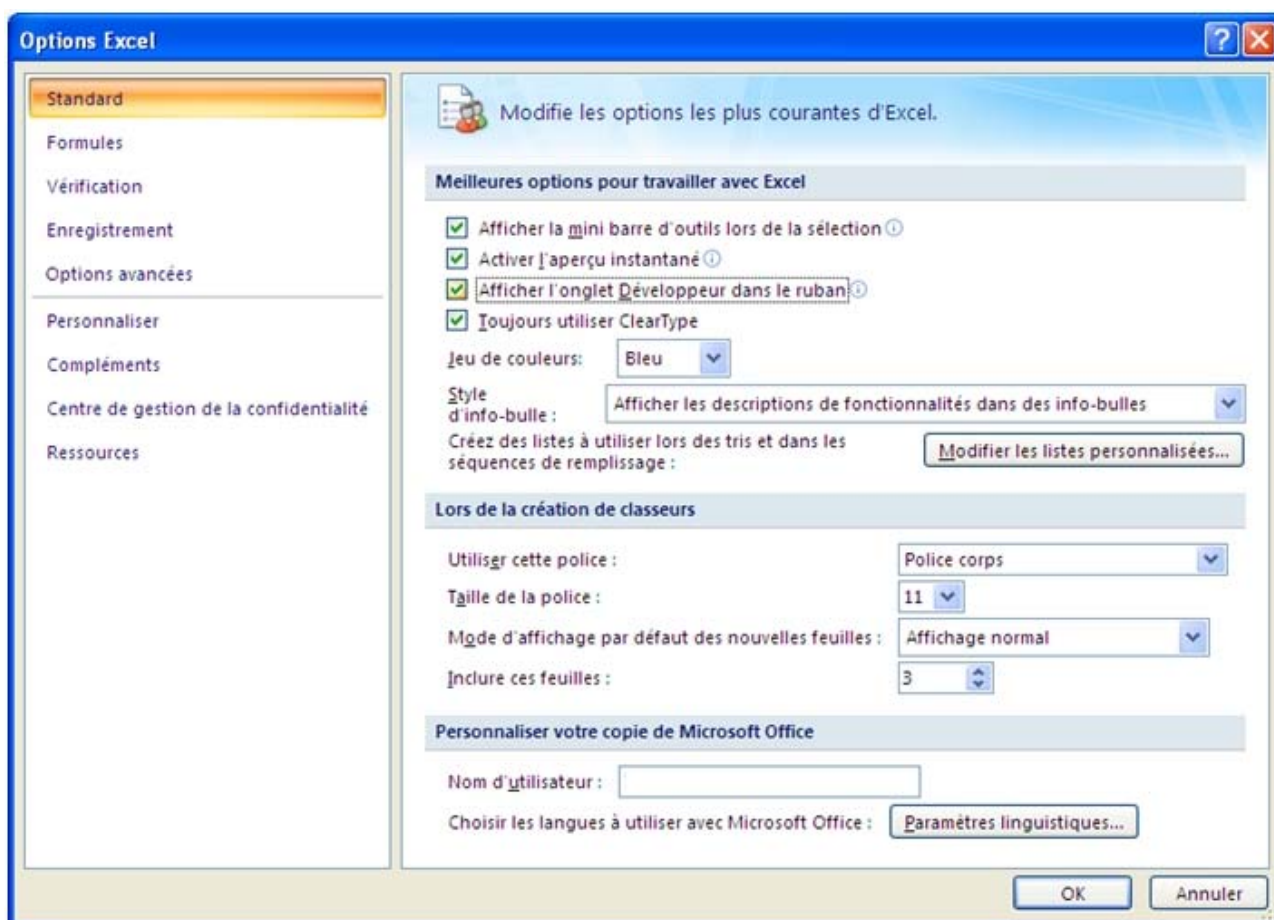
Options Excel

Standard
Formules
Vérification
Enregistrement
Options avancées
Personnaliser
Compléments
Centre de gestion de la confidentialité
Ressources

Modifie les options les plus courantes d'Excel.

Meilleures options pour travailler avec Excel

Afficher la mini barre d'outils lors de la sélection
Activer l'aperçu instantané
Afficher l'onglet Développeur dans le ruban
Toujours utiliser ClearType

Jeu de couleurs: Bleu

Style d'info-bulle : Afficher les descriptions de fonctionnalités dans des info-bulles

Créez des listes à utiliser lors des tris et dans les séquences de remplissage : Modifier les listes personnalisées...

Lors de la création de classeurs

Utiliser cette police : Police corps
Taille de la police : 11
Mode d'affichage par défaut des nouvelles feuilles : Affichage normal
Inclure ces feuilles : 3

Personnaliser votre copie de Microsoft Office

Nom d'utilisateur :
Choisir les langues à utiliser avec Microsoft Office : Paramètres linguistiques...

OK
Annuler